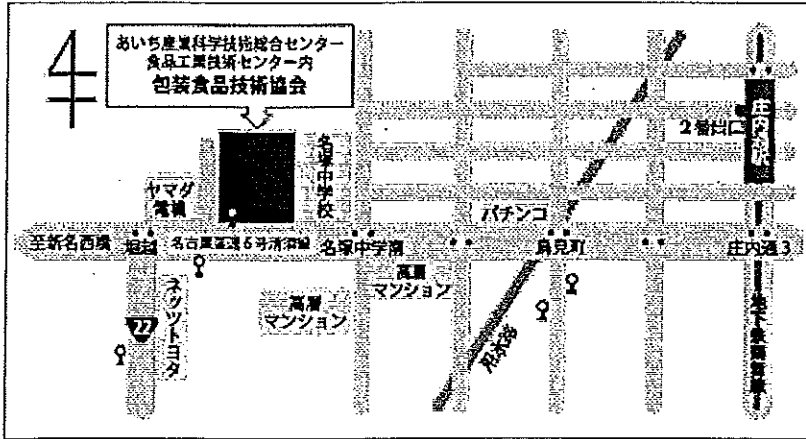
あいち産業科学技術総合センター
食品工業技術センター内
包装食品技術協会

名塚中学校

ヤマダ電機

2番出口

庄内通駅

パチンコ

至新名西橋

押切

名古屋高速6号清須線

名塚中学南

鳥見町

庄内通3

ネッツトヨタ

22

高層マンション

高層マンション

JR中央線

地下鉄鶴舞線